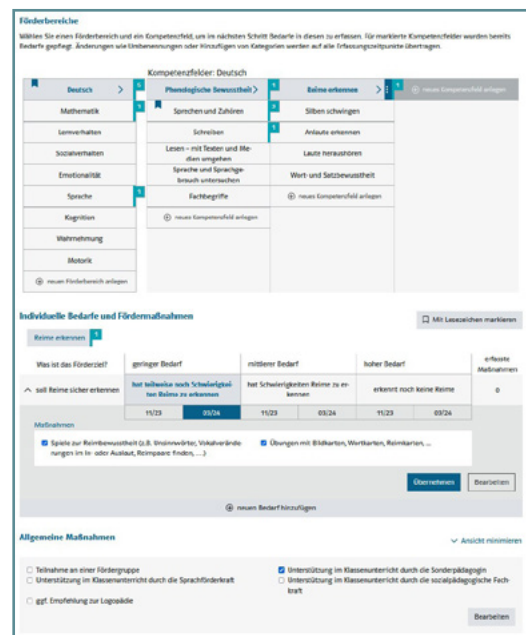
Förderbereiche

Wählen Sie einen Förderbereich und ein Kompetenzfeld, um im nächsten Schritt Bedarfe in diesen zu erfassen. Für markierte Kompetenzfelder wurden bereits Bedarfe gepflegt. Änderungen wie Umbenennungen oder Hinzufügen von Kategorien werden auf alle Erfassungszeitpunkte übertragen.

Kompetenzfelder: Deutsch

Deutsch 6
Mathematik
Lernverhalten
Sozialverhalten
Emotionalität
Sprache 1
Kognition
Wahrnehmung
Motorik
⊕ neuen Förderbereich anlegen

Phonologische Bewusstheit 1
Sprechen und Zuhören
Schreiben
Lesen – mit Texten und Medien umgehen
Sprache und Sprachgebrauch untersuchen
Fachbegriffe 1
⊕ neues Kompetenzfeld anlegen

Reime erkennen 1
Silben schwingen
Anlaute erkennen 1
Laute heraushören
Wort- und Satzbewusstheit
⊕ neues Kompetenzfeld anlegen

⊕ neues Kompetenzfeld anlegen

Individuelle Bedarfe und Fördermaßnahmen

Mit Lesezeichen markieren

Reime erkennen 1

| Was ist das Förderziel? | geringer Bedarf | | mittlerer Bedarf | | hoher Bedarf | | erfasste Maßnahmen |
|---|---|---|---|---|---|---|---|
| ^ soll Reime sicher erkennen | hat teilweise noch Schwierigkeiten Reime zu erkennen | | hat Schwierigkeiten Reime zu erkennen | | erkennt noch keine Reime | | 0 |
| | 11/23 | 03/24 | 11/23 | 03/24 | 11/23 | 03/24 | |

Maßnahmen

Spiele zur Reimbewusstheit (z.B. Unsinnwörter, Vokalveränderungen im In- oder Auslaut, Reimpaare finden, ...)
Übungen mit Bildkarten, Wortkarten, Reimkarten, ...

Übernehmen
Bearbeiten

⊕ neuen Bedarf hinzufügen

Allgemeine Maßnahmen

Ansicht minimieren

Teilnahme an einer Fördergruppe
Unterstützung im Klassenunterricht durch die Sprachförderkraft
ggf. Empfehlung zur Logopädie
Unterstützung im Klassenunterricht durch die Sonderpädagogin
Unterstützung im Klassenunterricht durch die sozialpädagogische Fachkraft

Bearbeiten